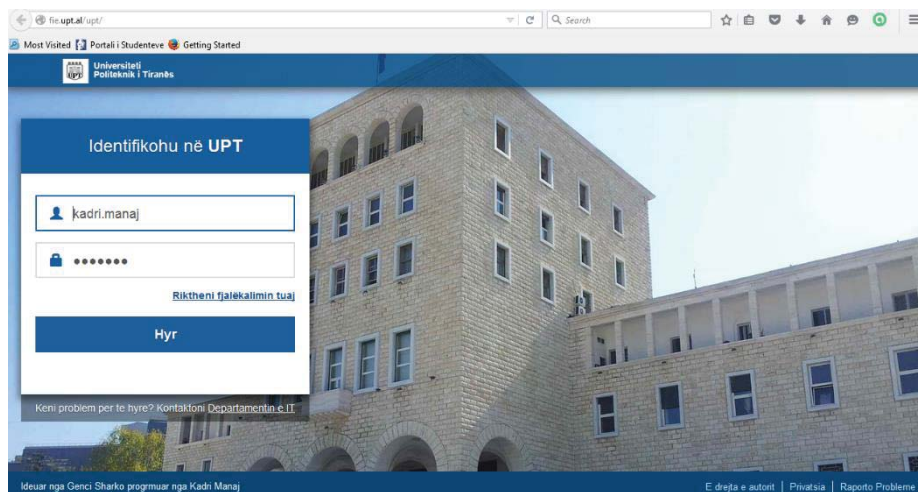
fie.upt.al/upt/

Search

Most Visited Portali i Studenteve Getting Started

UPT Universiteti Politeknik i Tiranës

Identifikohu në **UPT**

kadri.manaj

•••••••

Riktheni fjalëkalimin tuaj

Hyr

Keni problem per te hyre? Kontaktoni Departamentin e IT.

Ideuar nga Genci Sharko progrmuar nga Kadri Manaj

E drejta e autorit | Privatsia | Raporto Probleme